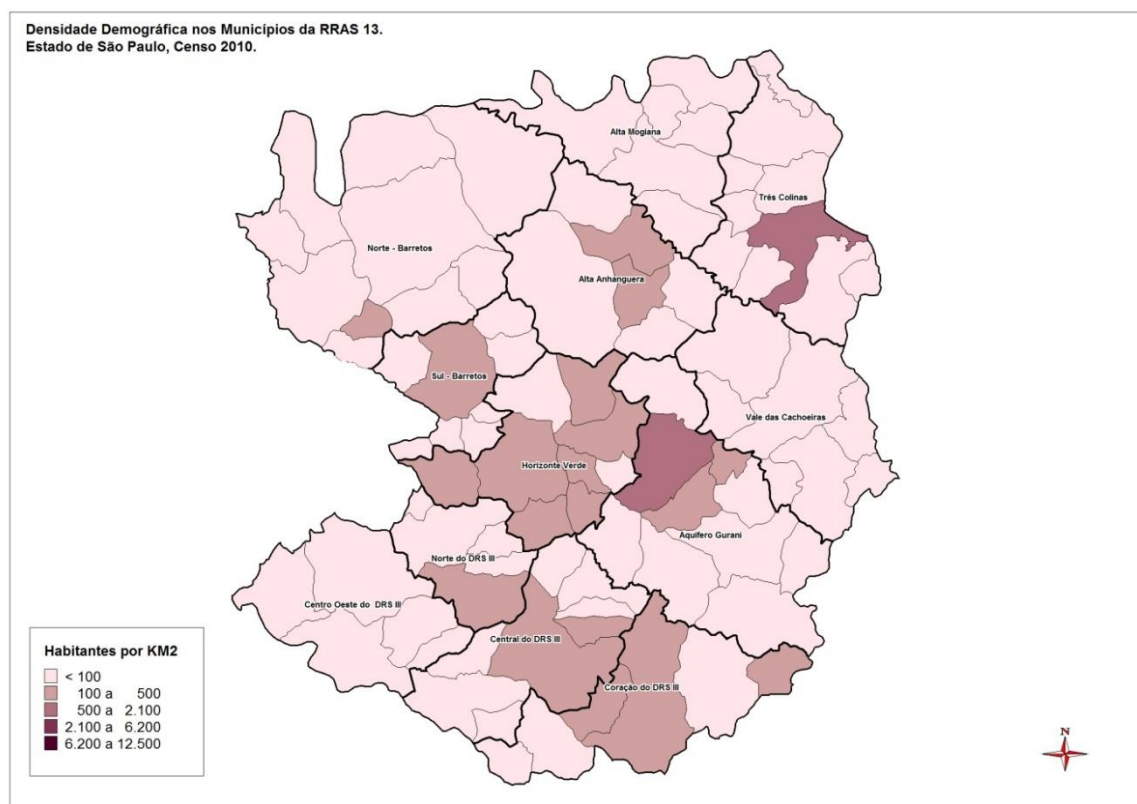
Densidade Demográfica nos Municípios da RRAS 13.
Estado de São Paulo, Censo 2010.

Alta Mogiana

Três Colinas

Norte - Barretos

Alta Anhanguera

Sul - Barretos

Vale das Cachoeiras

Horizonte Verde

Aquifero Gurani

Norte do DRS III

Centro Oeste do DRS III

Central do DRS III

Coração do DRS III

Habitantes por KM2
< 100
100 a 500
500 a 2.100
2.100 a 6.200
6.200 a 12.500

N